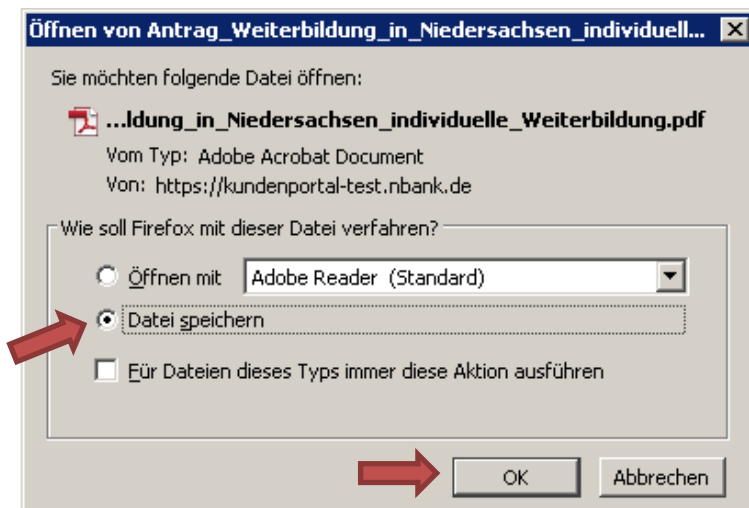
Öffnen von Antrag_Weiterbildung_in_Niedersachsen_individuell...

Sie möchten folgende Datei öffnen:

...ldung_in_Niedersachsen_individuelle_Weiterbildung.pdf

Vom Typ: Adobe Acrobat Document

Von: https://kundenportal-test.nbank.de

Wie soll Firefox mit dieser Datei verfahren?

Öffnen mit Adobe Reader (Standard)

Datei speichern

Für Dateien dieses Typs immer diese Aktion ausführen

OK Abbrechen